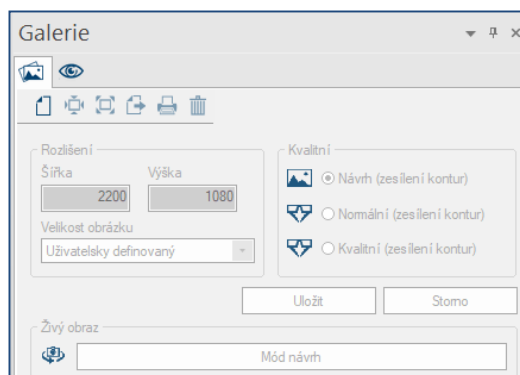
Galerie

Rozlišení

Šířka

2200

Výška

1080

Velikost obrázku

Uživatelsky definovaný

Kvalitní

Návrh (zesílení kontur)

Normální (zesílení kontur)

Kvalitní (zesílení kontur)

Uložit

Storno

Živý obraz

Mód návrh